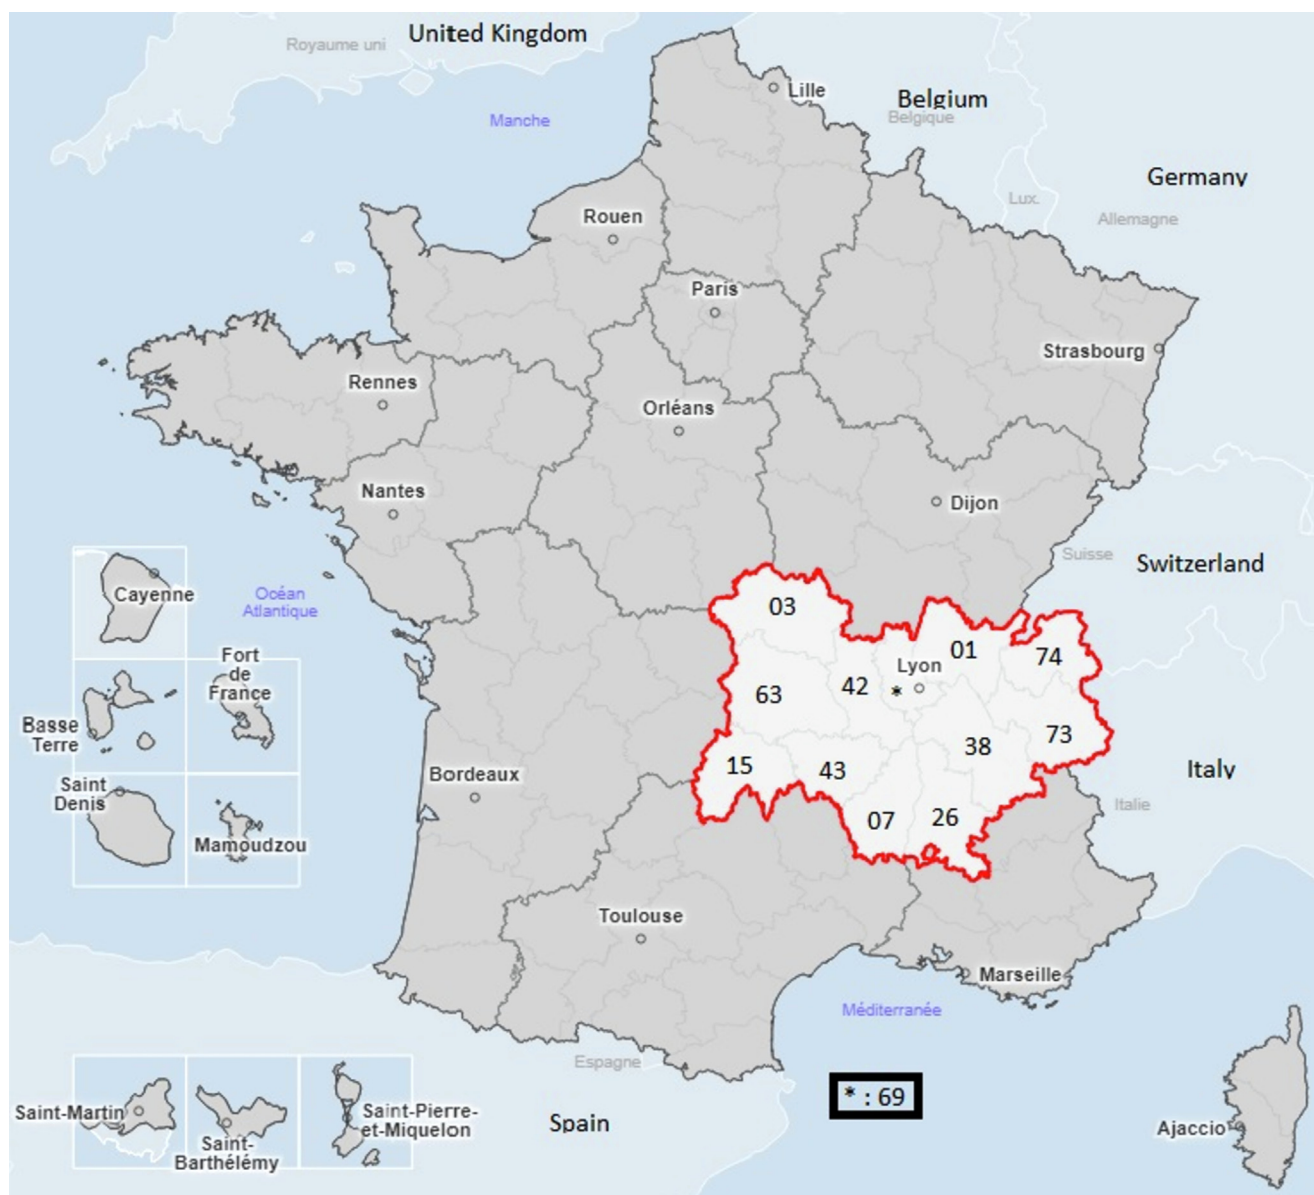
Royaume uni
United Kingdom
Manche
Lille
Belgium
Belgique
Germany
Lux.
Allemagne
Rouen
Paris
Strasbourg
Rennes
Orléans
Nantes
Dijon
Suisse
Switzerland
Cayenne
Océan Atlantique
03
Fort de France
Lyon
01
74
63
42
*
Basse Terre
38
73
15
43
Italy
Saint Denis
Bordeaux
Italie
07
26
Mamoudzou
Toulouse
Marseille
Méditerranée
Espagne
* : 69
Saint-Martin
Saint-Barthélémy
Saint-Pierre-et-Miquelon
Spain
Ajaccio